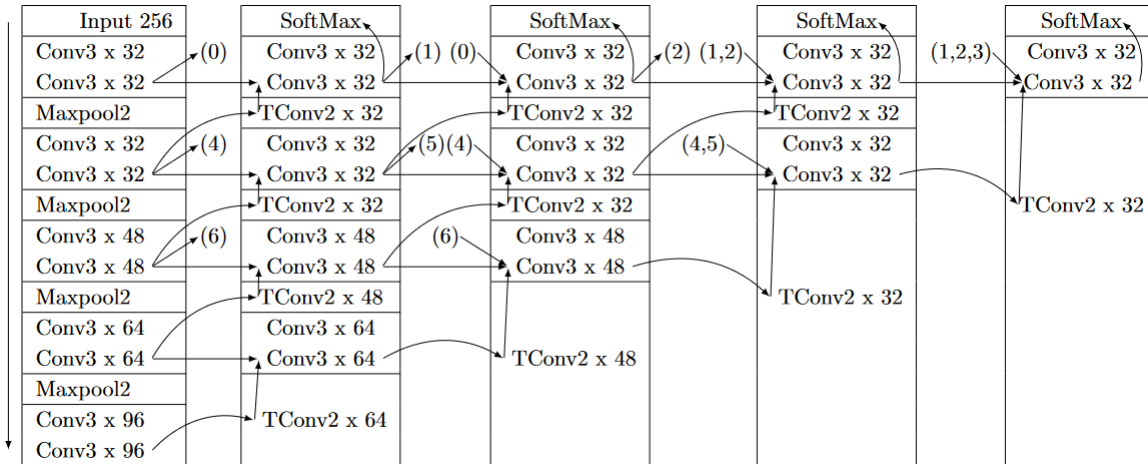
Input 256
Conv3 x 32
Conv3 x 32
Maxpool2
Conv3 x 32
Conv3 x 32
Maxpool2
Conv3 x 48
Conv3 x 48
Maxpool2
Conv3 x 64
Conv3 x 64
Maxpool2
Conv3 x 96
Conv3 x 96

(0)
(4)
(6)

SoftMax
Conv3 x 32
Conv3 x 32
TConv2 x 32
Conv3 x 32
Conv3 x 32
TConv2 x 32
Conv3 x 48
Conv3 x 48
TConv2 x 48
Conv3 x 64
Conv3 x 64
TConv2 x 64

(1) (0)
(5)(4)
(6)

SoftMax
Conv3 x 32
Conv3 x 32
TConv2 x 32
Conv3 x 32
Conv3 x 32
TConv2 x 32
Conv3 x 48
Conv3 x 48
TConv2 x 48

(2) (1,2)
(4,5)

SoftMax
Conv3 x 32
Conv3 x 32
TConv2 x 32
Conv3 x 32
Conv3 x 32
TConv2 x 32

(1,2,3)

SoftMax
Conv3 x 32
Conv3 x 32
TConv2 x 32